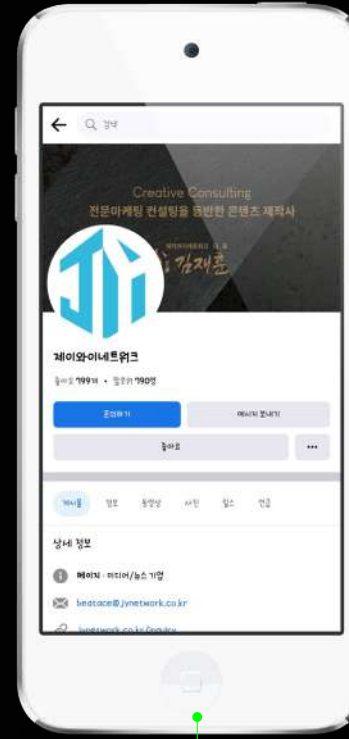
검색

Creative Consulting
전문마케팅 컨설팅을 동반한 콘텐츠 제작사

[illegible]
김재훈

JY

제이와이네트워크

좋아요 799개 • 팔로워 790명

팔로우하기

메시지 보내기

좋아요

•••

게시물 정보 동영상 사진 릴스 언급

상세 정보

페이지 · 미디어/뉴스 기업

beatace@jynetwork.co.kr

jynetwork.co.kr/inquiry